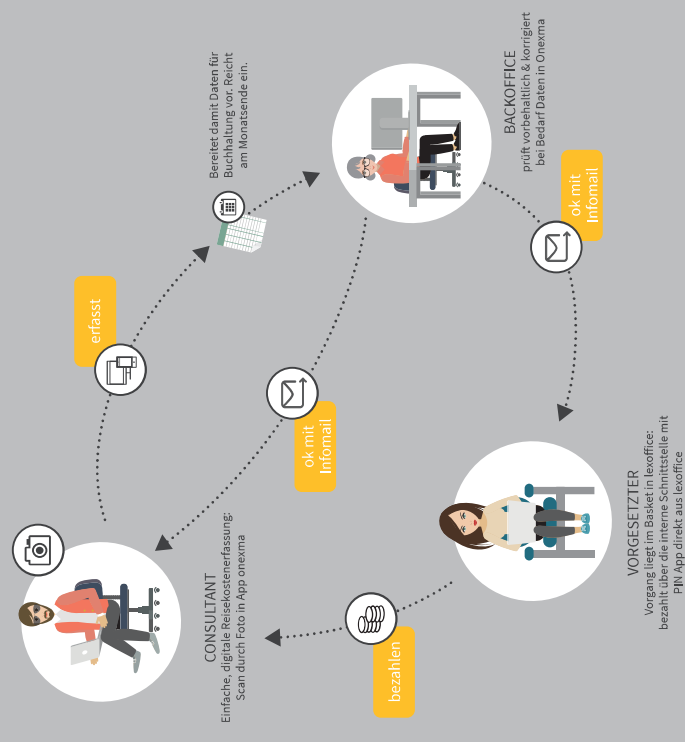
Bereitet damit Daten für Buchhaltung vor. Reicht am Monatsende ein.

BACKOFFICE
prüft vorbehaltlich & korrigiert bei Bedarf Daten in Onexma

ok mit Infomail

erfasst

ok mit Infomail

VORGESETZTER
Vorgang liegt im Basket in lexoffice: bezahlt über die interne Schnittstelle mit PIN App direkt aus lexoffice

CONSULTANT
Einfache, digitale Reisekostenerfassung: Scan durch Foto in App onexma

bezahlen